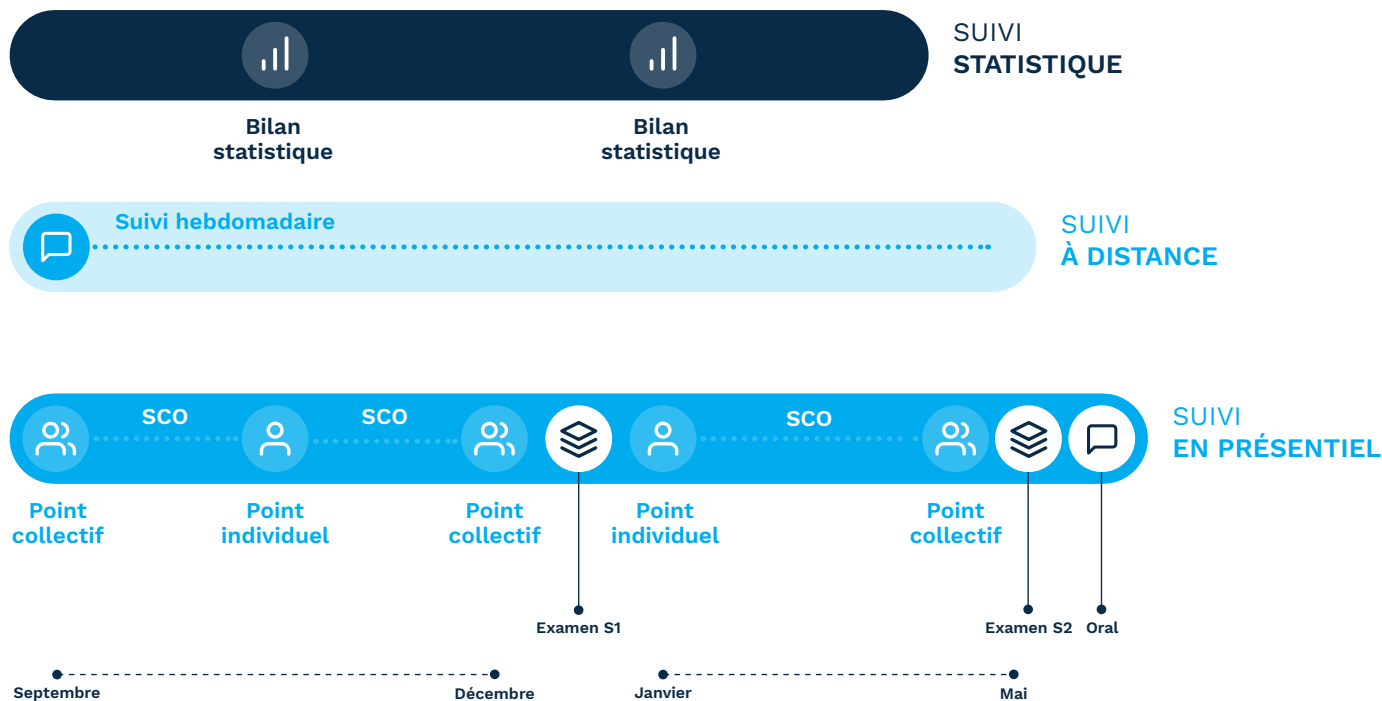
Bilan statistique

Bilan statistique

SUIVI
STATISTIQUE

Suivi hebdomadaire

SUIVI
À DISTANCE

SCO

SCO

SCO

SUIVI
EN PRÉSENTIEL

Point collectif

Point individuel

Point collectif

Point individuel

Point collectif

Examen S1

Examen S2

Oral

Septembre

Décembre

Janvier

Mai